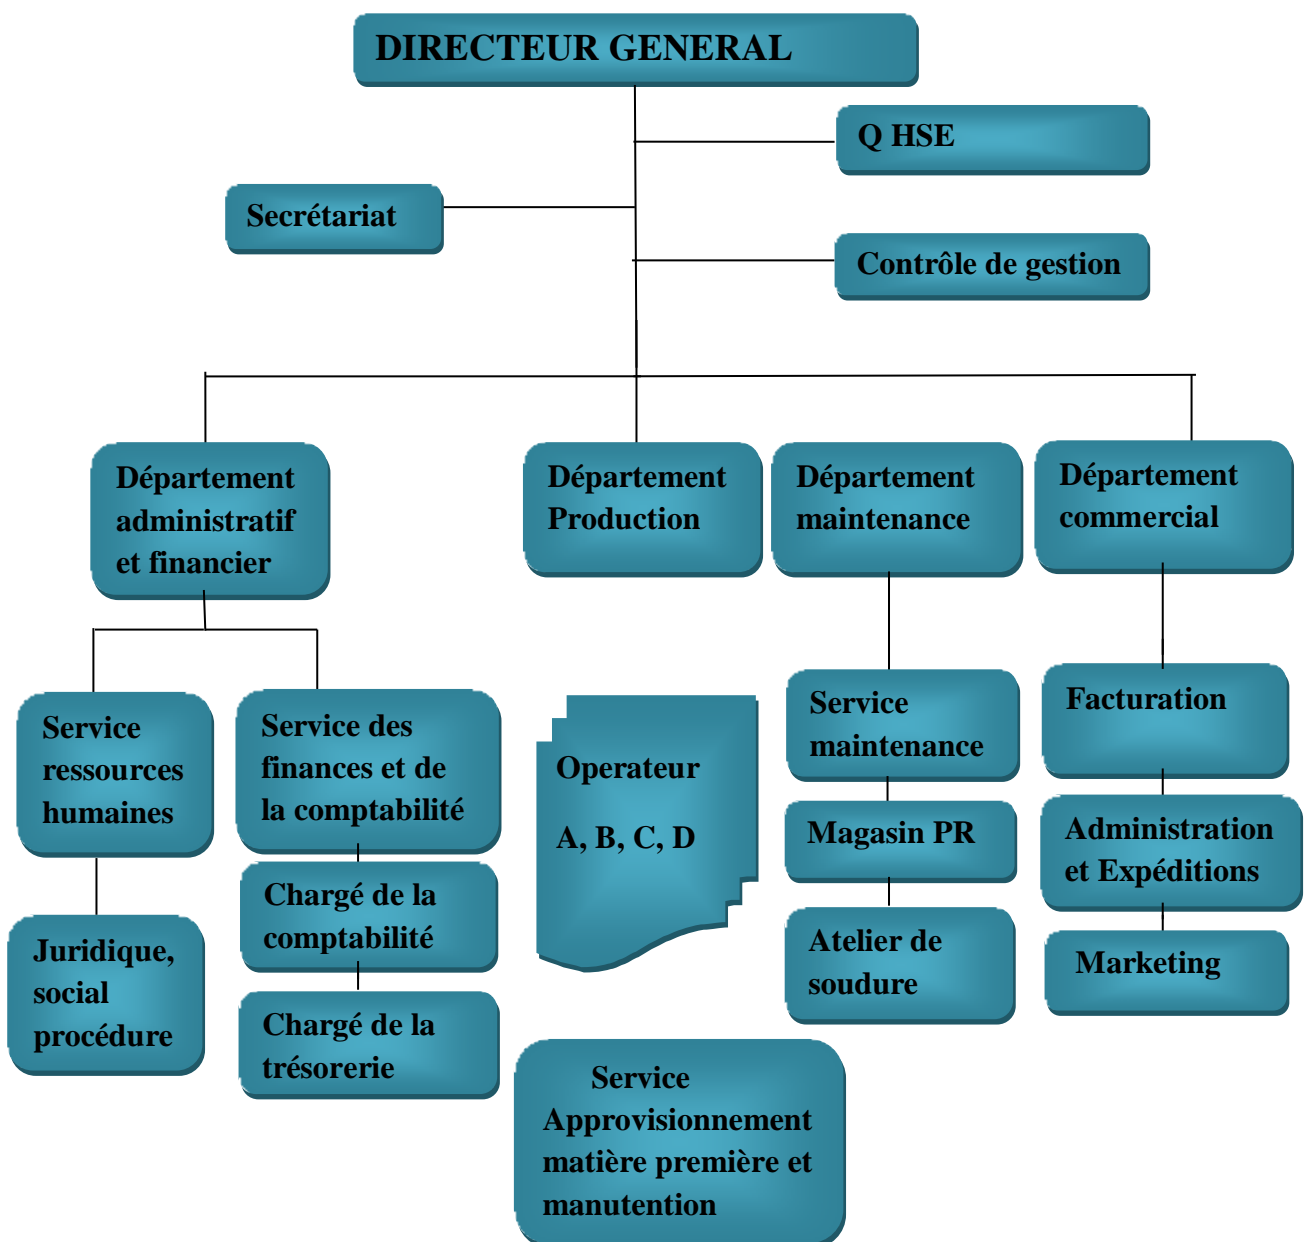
DIRECTEUR GENERAL

Q HSE

Secrétariat

Contrôle de gestion

Département administratif et financier

Département Production

Département maintenance

Département commercial

Service ressources humaines

Service des finances et de la comptabilité

Operateur

A, B, C, D

Service maintenance

Facturation

Magasin PR

Administration et Expéditions

Juridique, social procédure

Chargé de la comptabilité

Atelier de soudure

Marketing

Chargé de la trésorerie

Service Approvisionnement matière première et manutention